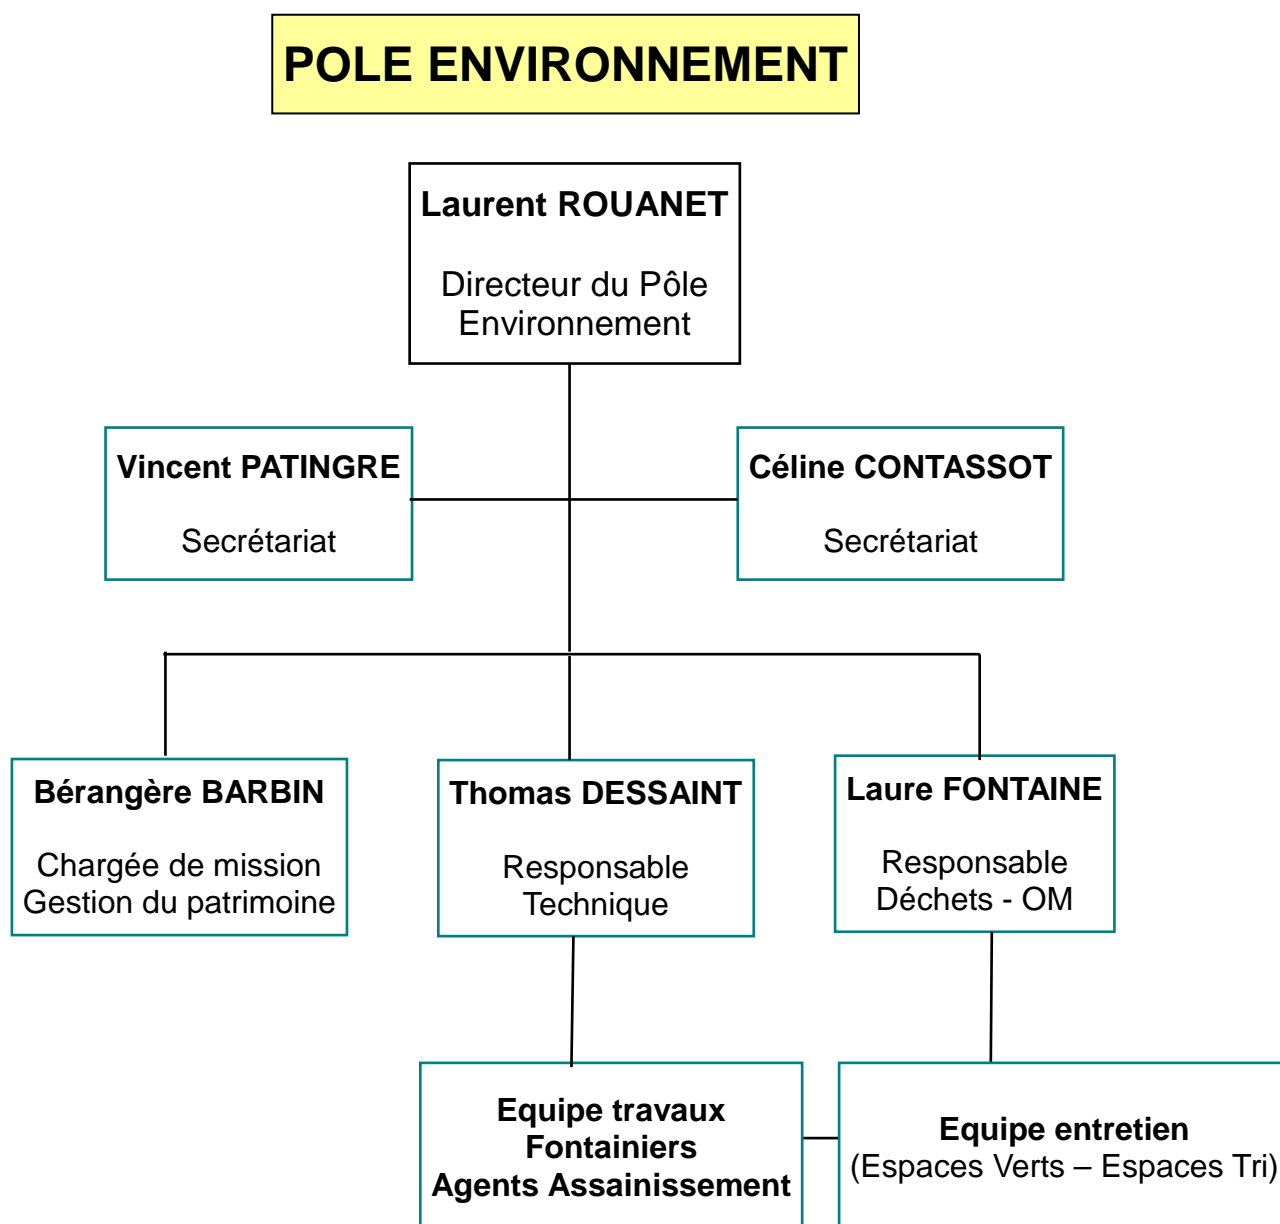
POLE ENVIRONNEMENT

Laurent ROUANET

Directeur du Pôle Environnement

Vincent PATINGRE

Secrétariat

Céline CONTASSOT

Secrétariat

Bérangère BARBIN

Chargée de mission Gestion du patrimoine

Thomas DESSAINT

Responsable Technique

Laure FONTAINE

Responsable Déchets - OM

Equipe travaux Fontainiers Agents Assainissement

Equipe entretien (Espaces Verts – Espaces Tri)